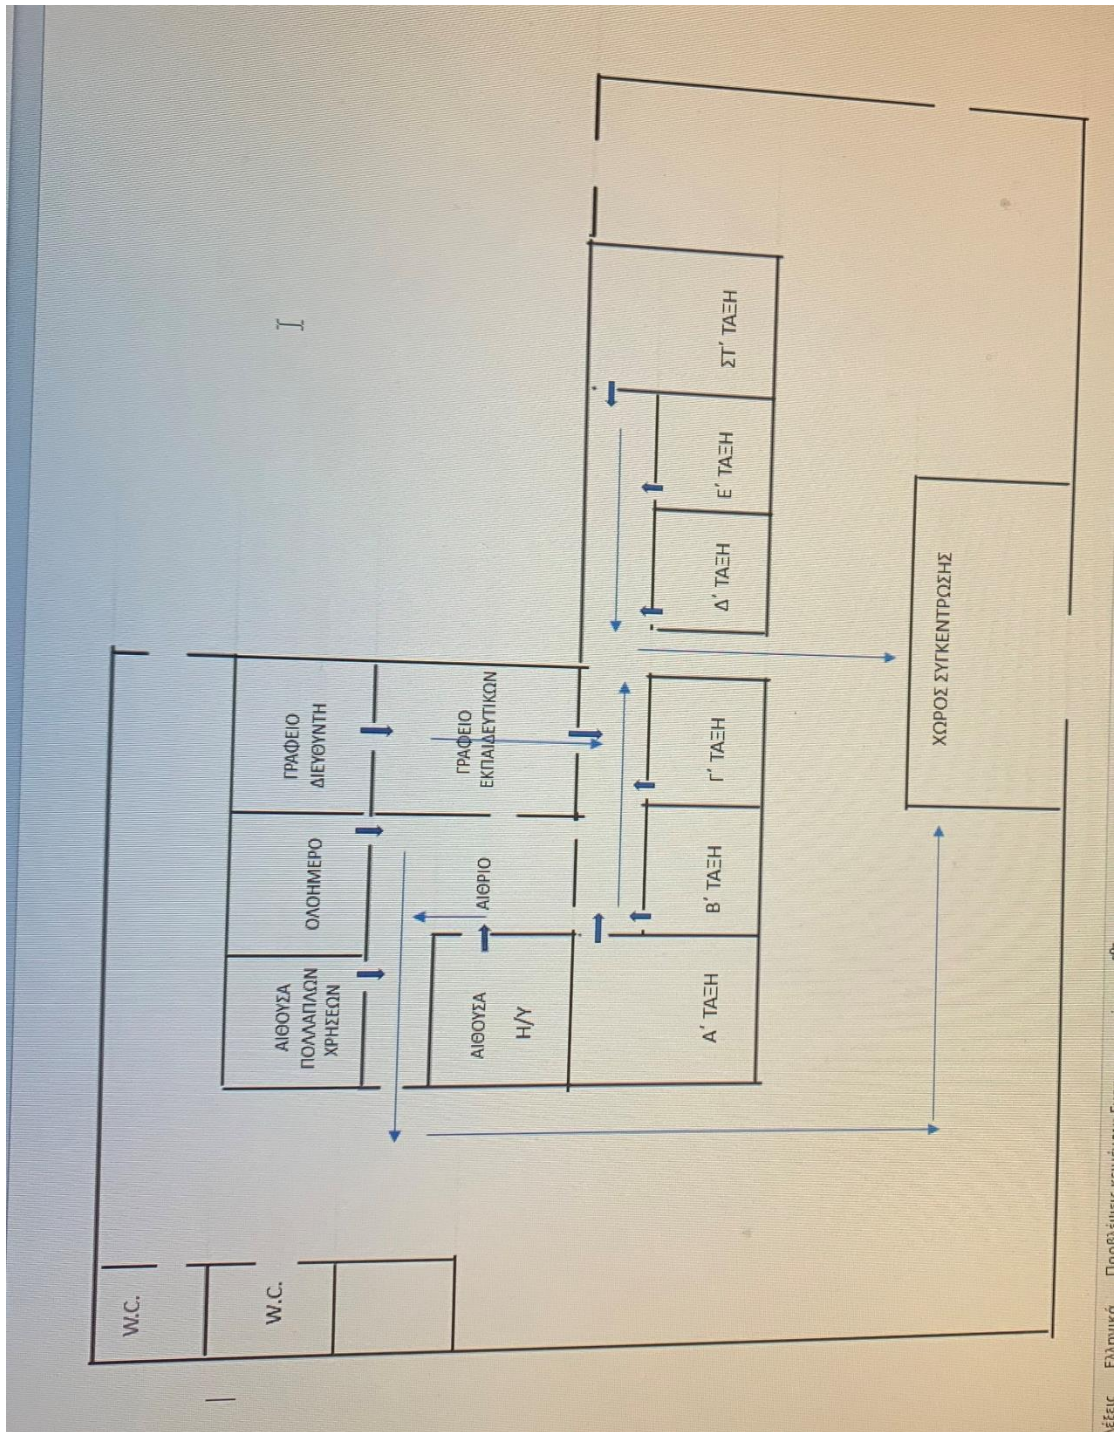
W.C.

W.C.

ΑΙΘΟΥΣΑ ΠΟΛΛΑΠΛΩΝ ΧΡΗΣΕΩΝ

ΟΛΟΗΜΕΡΟ

ΓΡΑΦΕΙΟ ΔΙΕΥΘΥΝΤΗ

ΑΙΘΟΥΣΑ Η/Υ

ΑΙΘΡΙΟ

ΓΡΑΦΕΙΟ ΕΚΠΑΙΔΕΥΤΙΚΩΝ

Α΄ ΤΑΞΗ

Β΄ ΤΑΞΗ

Γ΄ ΤΑΞΗ

Δ΄ ΤΑΞΗ

Ε΄ ΤΑΞΗ

ΣΤ΄ ΤΑΞΗ

ΧΩΡΟΣ ΣΥΓΚΕΝΤΡΩΣΗΣ

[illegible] Ελληνικά Προβλέψεις κειμένου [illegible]